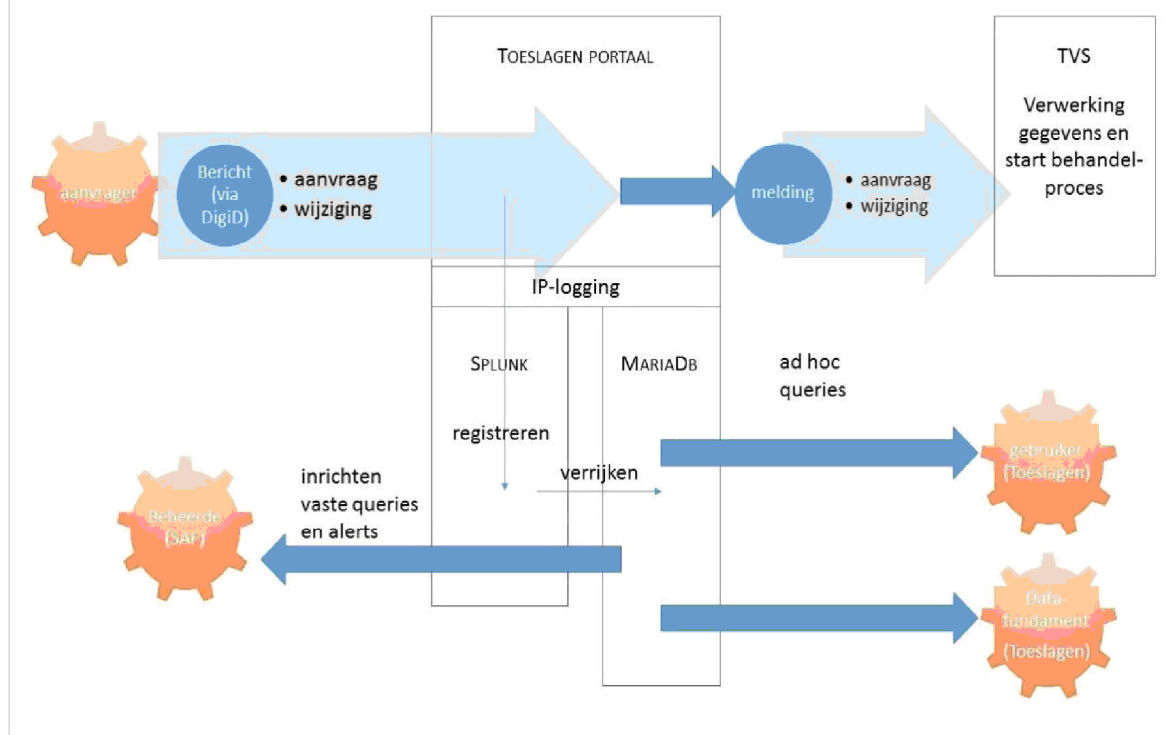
TOESLAGEN PORTAAL

TVS

Verwerking gegevens en start behandelproces

aanvrager

Bericht (via DigiD)

• aanvraag
• wijziging

melding

• aanvraag
• wijziging

IP-logging

SPLUNK

MARIADB

ad hoc queries

registreren

verrijken

gebruiker (Toeslagen)

inrichten vaste queries en alerts

Beheerder (SAF)

Data fundament (Toeslagen)